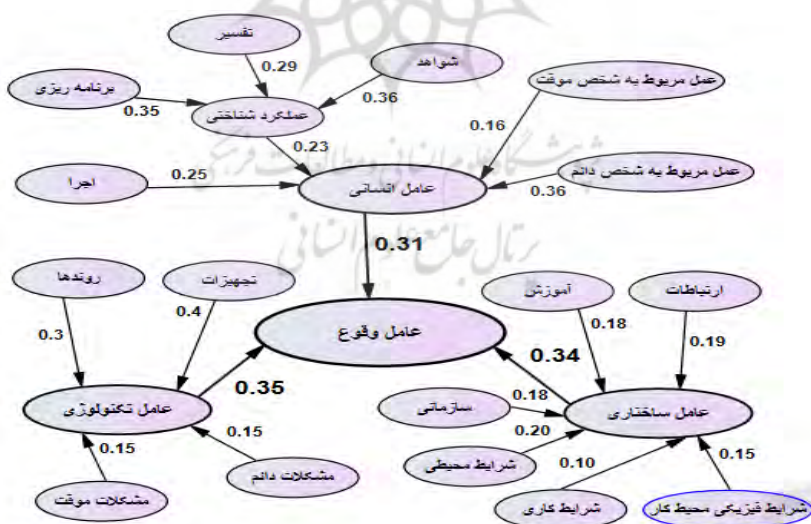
تفسیر
0.29
شواهد
برنامه ریزی
0.36
0.35
عملکرد شناختی
عمل مربوط به شخص موقت
0.16
0.23
اجرا
0.25
عامل انسانی
عمل مربوط به شخص دائم
0.36
0.31
روندها
تجهیزات
آموزش
ارتباطات
0.4
0.3
0.18
0.19
عامل وقوع
0.34
0.35
0.18
عامل تکنولوژی
سازمانی
0.15
0.20
عامل ساختاری
0.15
شرایط محیطی
مشکلات دائم
0.10
0.15
مشکلات موقت
شرایط کاری
شرایط فیزیکی محیط کار